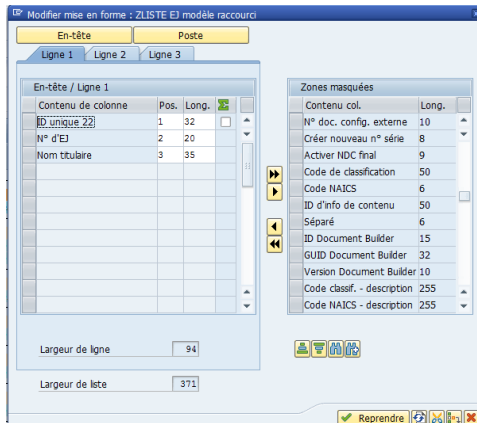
Modifier mise en forme : ZLISTE EJ modèle raccourci

En-tête | Poste

Ligne 1 | Ligne 2 | Ligne 3

En-tête / Ligne 1

| Contenu de colonne | Pos. | Long. |
|---|---|---|
| ID unique 22 | 1 | 32 |
| N° d'EJ | 2 | 20 |
| Nom titulaire | 3 | 35 |

Zones masquées

| Contenu col. | Long. |
|---|---|
| N° doc. config. externe | 10 |
| Créer nouveau n° série | 8 |
| Activer NDC final | 9 |
| Code de classification | 50 |
| Code NAICS | 6 |
| ID d'info de contenu | 50 |
| Séparé | 6 |
| ID Document Builder | 15 |
| GUID Document Builder | 32 |
| Version Document Builder | 10 |
| Code classif. - description | 255 |
| Code NAICS - description | 255 |

Largeur de ligne 94

Largeur de liste 371

Reprendre